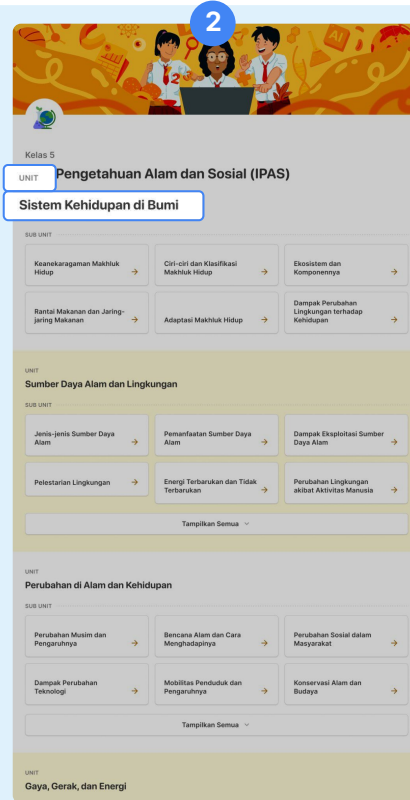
2

12

Kelas 5

UNIT

Pengetahuan Alam dan Sosial (IPAS)

Sistem Kehidupan di Bumi

SUB UNIT

Keanekaragaman Makhluk Hidup →

Ciri-ciri dan Klasifikasi Makhluk Hidup →

Ekosistem dan Komponennya →

Rantai Makanan dan Jaring-jaring Makanan →

Adaptasi Makhluk Hidup →

Dampak Perubahan Lingkungan terhadap Kehidupan →

UNIT

Sumber Daya Alam dan Lingkungan

SUB UNIT

Jenis-jenis Sumber Daya Alam →

Pemanfaatan Sumber Daya Alam →

Dampak Eksploitasi Sumber Daya Alam →

Pelestarian Lingkungan →

Energi Terbarukan dan Tidak Terbarukan →

Perubahan Lingkungan akibat Aktivitas Manusia →

Tampilkan Semua

UNIT

Perubahan di Alam dan Kehidupan

SUB UNIT

Perubahan Musim dan Pengaruhnya →

Bencana Alam dan Cara Menghadapinya →

Perubahan Sosial dalam Masyarakat →

Dampak Perubahan Teknologi →

Mobilitas Penduduk dan Pengaruhnya →

Konservasi Alam dan Budaya →

Tampilkan Semua

UNIT

Gaya, Gerak, dan Energi